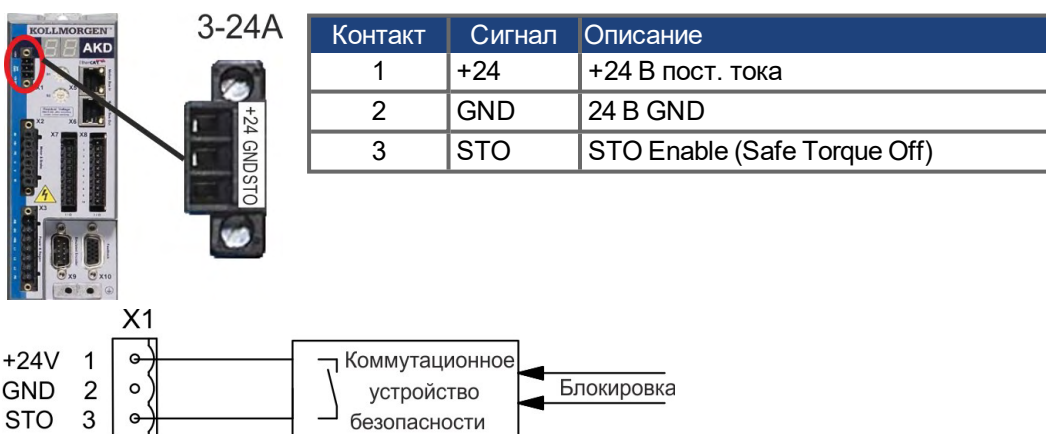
KOLLMORGEN AKD

X1

X2

X3

X6

X7

X8

X9

X10

3-24A

| Контакт | Сигнал | Описание |
|---|---|---|
| 1 | +24 | +24 В пост. тока |
| 2 | GND | 24 В GND |
| 3 | STO | STO Enable (Safe Torque Off) |

+24 GND STO

X1

+24V 1
GND 2
STO 3

Коммутационное устройство безопасности

Блокировка